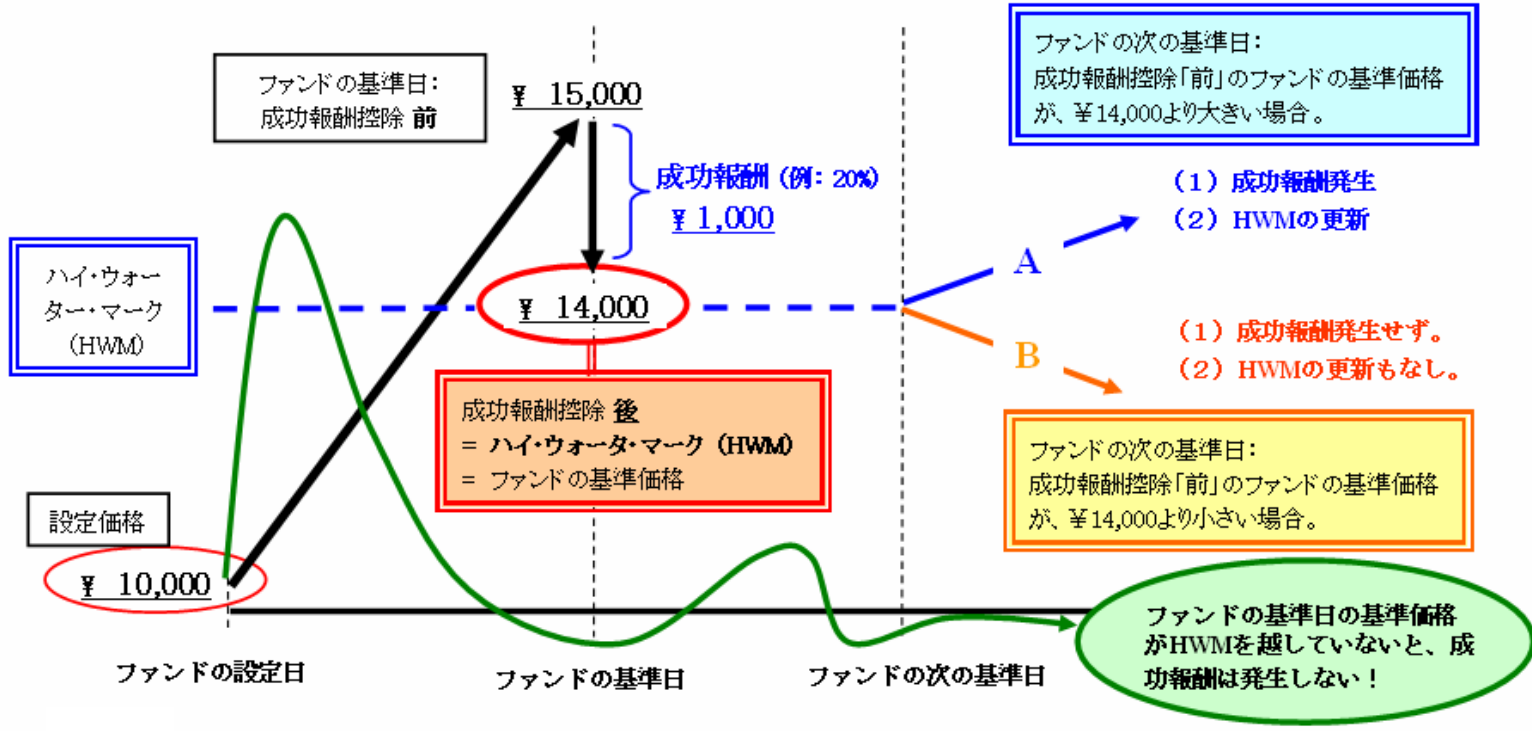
ファンドの基準日：
成功報酬控除 前

¥ 15,000

成功報酬（例：20%）
¥ 1,000

ファンドの次の基準日：
成功報酬控除「前」のファンドの基準価格が、¥14,000より大きい場合。

（1）成功報酬発生
（2）HWMの更新

ハイ・ウォーター・マーク（HWM）

¥ 14,000

A

B

（1）成功報酬発生せず。
（2）HWMの更新もなし。

成功報酬控除 後
= ハイ・ウォータ・マーク（HWM）
= ファンドの基準価格

ファンドの次の基準日：
成功報酬控除「前」のファンドの基準価格が、¥14,000より小さい場合。

設定価格

¥ 10,000

ファンドの基準日の基準価格がHWMを越していないと、成功報酬は発生しない！

ファンドの設定日

ファンドの基準日

ファンドの次の基準日